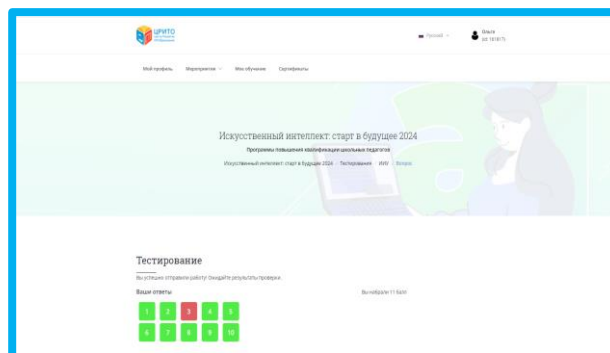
ЦРИТО

Русский

Ольга
ID: 181871

Мой профиль   Мероприятия   Мои обучение   Сертификаты

Искусственный интеллект: старт в будущее 2024

Программы повышения квалификации школьных педагогов

Искусственный интеллект: старт в будущее 2024 · Тестирование · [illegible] · Вопрос

Тестирование

Вы успешно отправили работу! Ожидайте результаты проверки.

Ваши ответы

Вы набрали 11 балл

1 2 3 4 5
6 7 8 9 10